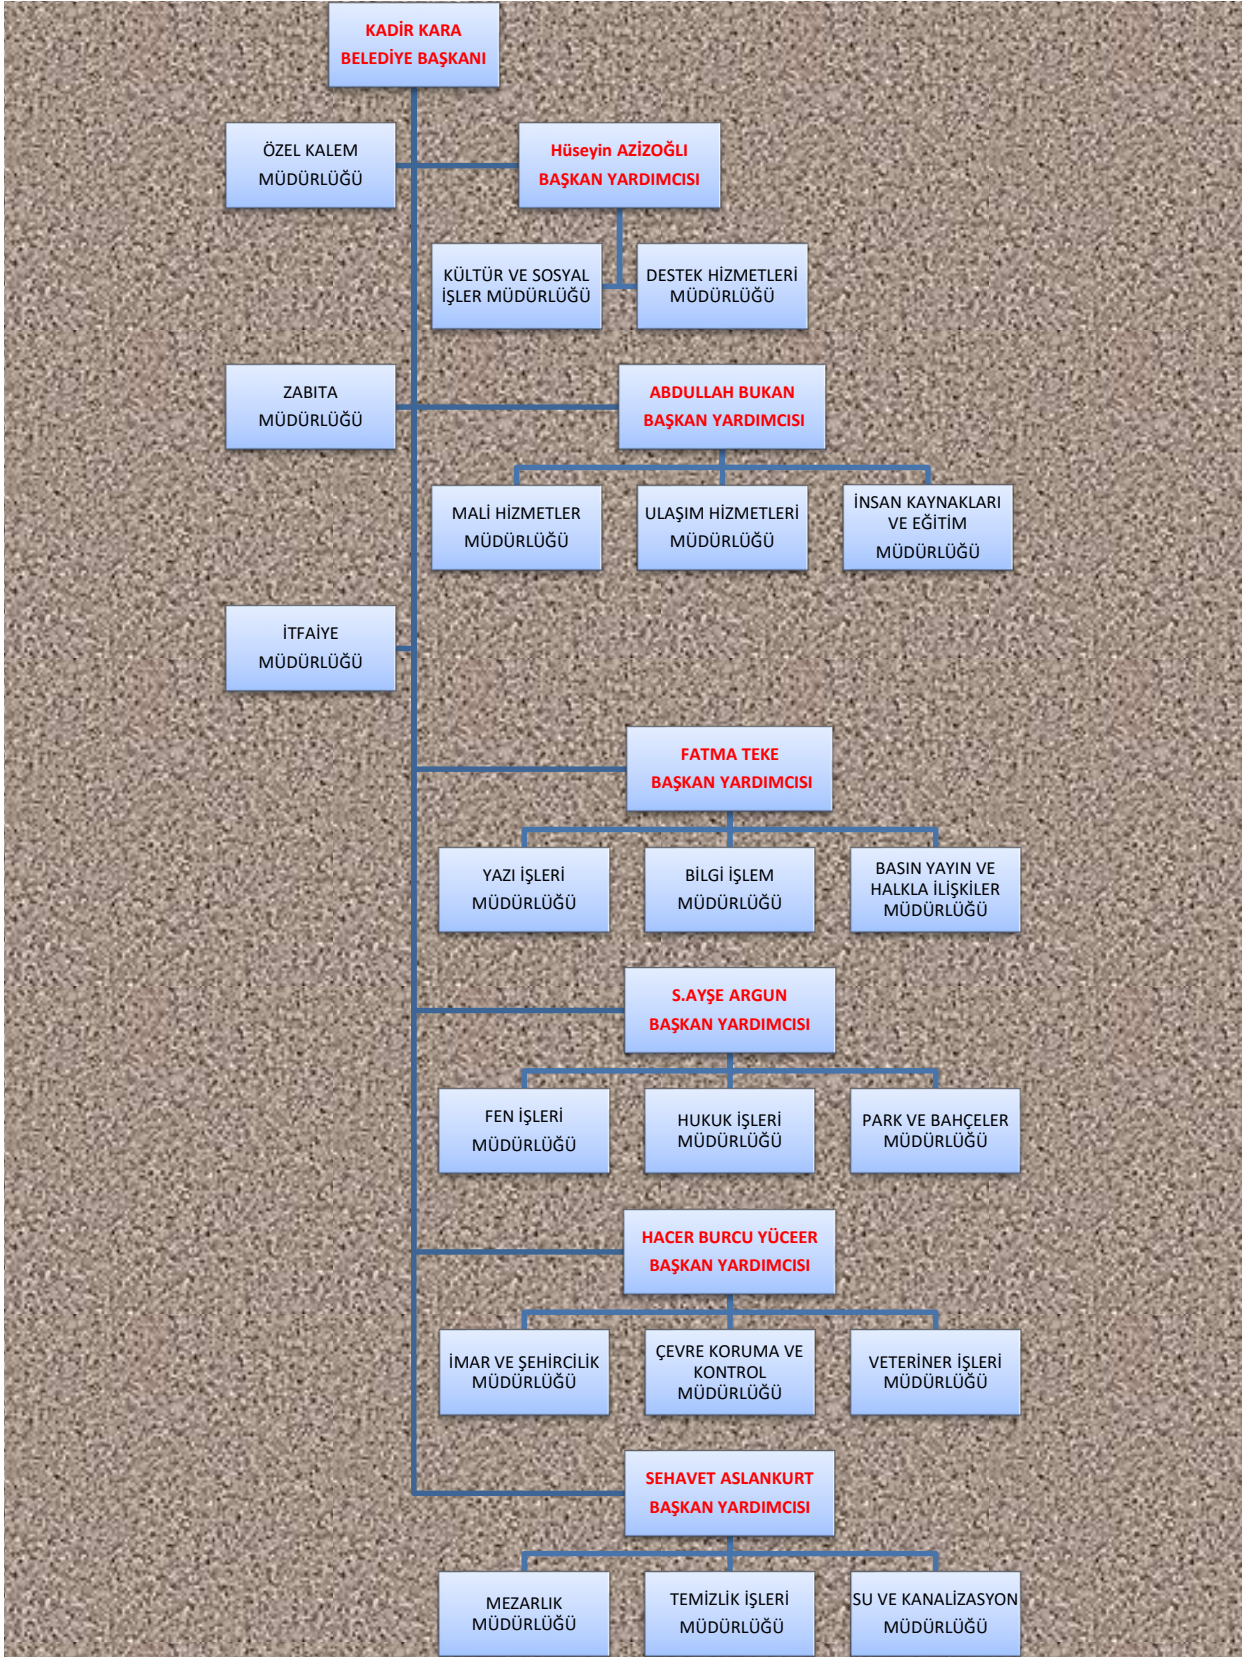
KADİR KARA
BELEDİYE BAŞKANI

ÖZEL KALEM MÜDÜRLÜĞÜ

Hüseyin AZİZOĞLI
BAŞKAN YARDIMCISI

KÜLTÜR VE SOSYAL İŞLER MÜDÜRLÜĞÜ

DESTEK HİZMETLERİ MÜDÜRLÜĞÜ

ZABITA MÜDÜRLÜĞÜ

ABDULLAH BUKAN
BAŞKAN YARDIMCISI

MALİ HİZMETLER MÜDÜRLÜĞÜ

ULAŞIM HİZMETLERİ MÜDÜRLÜĞÜ

İNSAN KAYNAKLARI VE EĞİTİM MÜDÜRLÜĞÜ

İTFAİYE MÜDÜRLÜĞÜ

FATMA TEKE
BAŞKAN YARDIMCISI

YAZI İŞLERİ MÜDÜRLÜĞÜ

BİLGİ İŞLEM MÜDÜRLÜĞÜ

BASIN YAYIN VE HALKLA İLİŞKİLER MÜDÜRLÜĞÜ

S.AYŞE ARGUN
BAŞKAN YARDIMCISI

FEN İŞLERİ MÜDÜRLÜĞÜ

HUKUK İŞLERİ MÜDÜRLÜĞÜ

PARK VE BAHÇELER MÜDÜRLÜĞÜ

HACER BURCU YÜCEER
BAŞKAN YARDIMCISI

İMAR VE ŞEHİRCİLİK MÜDÜRLÜĞÜ

ÇEVRE KORUMA VE KONTROL MÜDÜRLÜĞÜ

VETERİNER İŞLERİ MÜDÜRLÜĞÜ

SEHAVET ASLANKURT
BAŞKAN YARDIMCISI

MEZARLIK MÜDÜRLÜĞÜ

TEMİZLİK İŞLERİ MÜDÜRLÜĞÜ

SU VE KANALİZASYON MÜDÜRLÜĞÜ